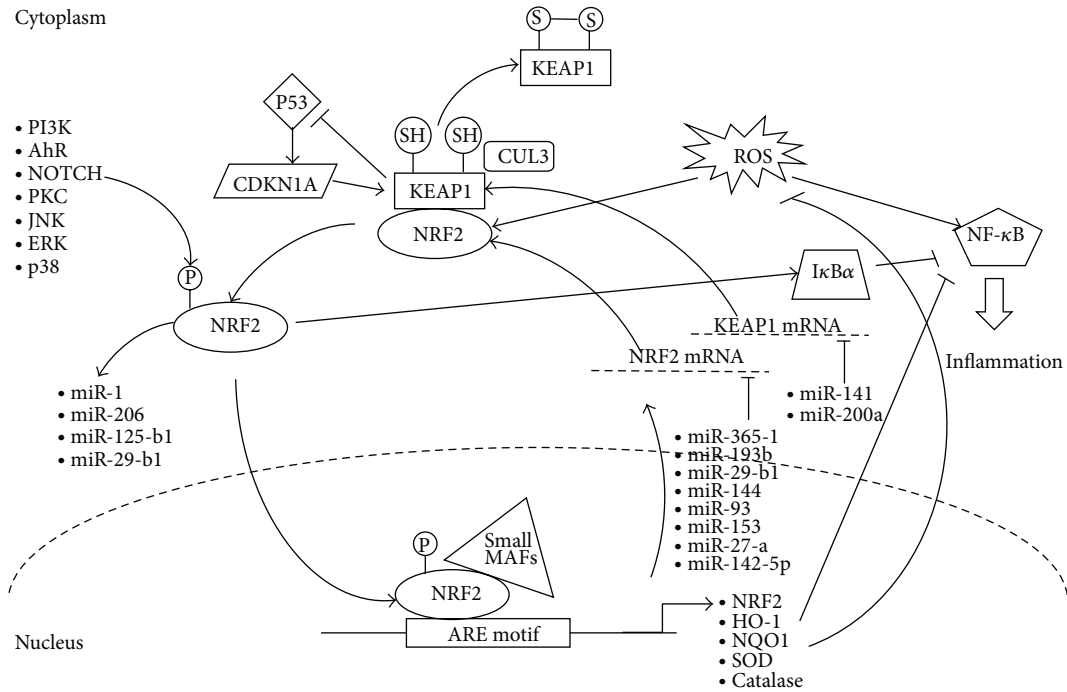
Cytoplasm

S S
KEAP1

P53

• PI3K
• AhR
• NOTCH
• PKC
• JNK
• ERK
• p38

SH SH
CUL3

CDKN1A
KEAP1

ROS

NRF2

NF-$\kappa$B

P

I$\kappa$B$\alpha$

NRF2

KEAP1 mRNA

NRF2 mRNA

Inflammation

• miR-1
• miR-206
• miR-125-b1
• miR-29-b1

• miR-141
• miR-200a

• miR-365-1
• miR-193b
• miR-29-b1
• miR-144
• miR-93
• miR-153
• miR-27-a
• miR-142-5p

P
Small MAFs

NRF2

Nucleus

ARE motif

• NRF2
• HO-1
• NQO1
• SOD
• Catalase